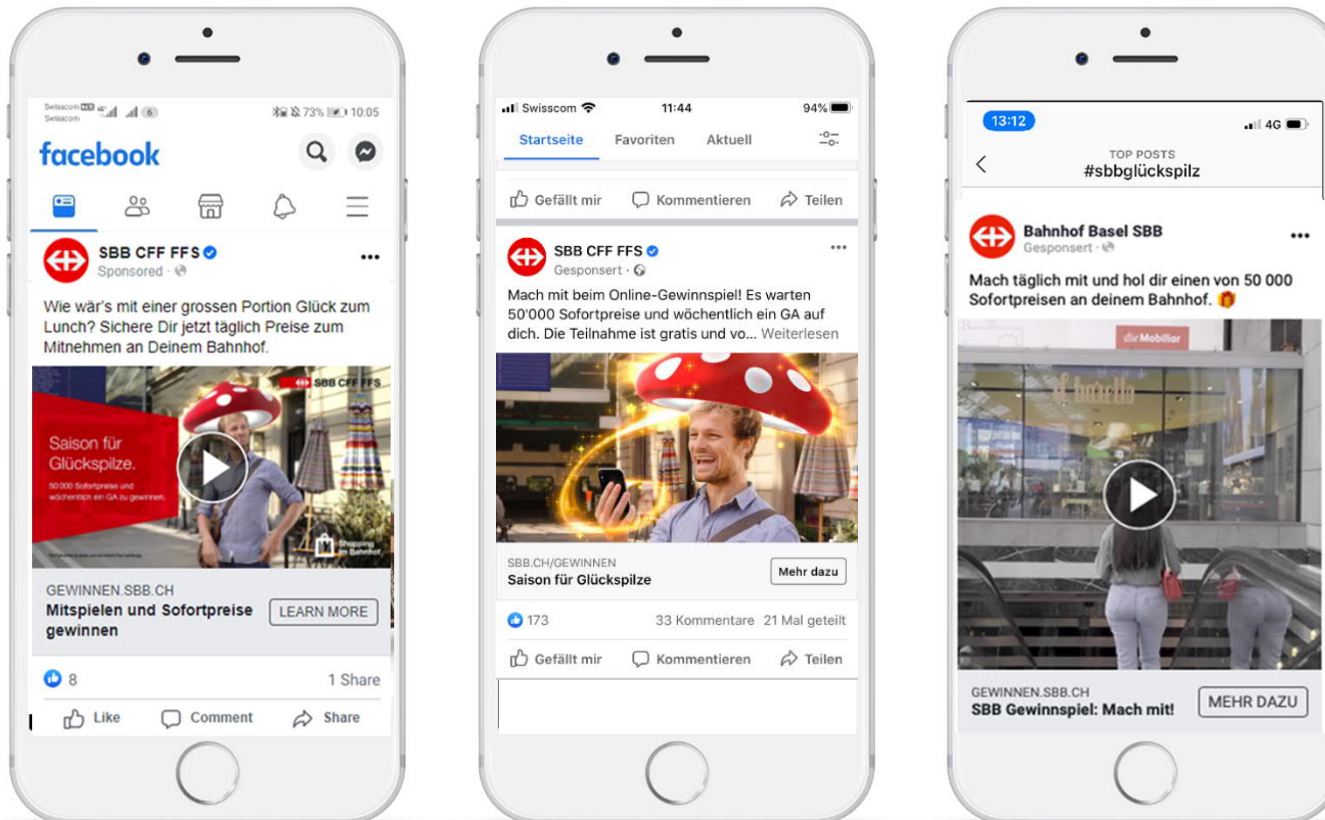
Swisscom Swisscom 73% 10:05

facebook

SBB CFF FFS
Sponsored ·

Wie wär's mit einer grossen Portion Glück zum Lunch? Sichere Dir jetzt täglich Preise zum Mitnehmen an Deinem Bahnhof.

SBB CFF FFS

Saison für Glückspilze.

50 000 Sofortpreise und wöchentlich ein GA zu gewinnen.

Shopping im Bahnhof

GEWINNEN.SBB.CH
Mitspielen und Sofortpreise gewinnen
LEARN MORE

8
1 Share

Like
Comment
Share

Swisscom 11:44 94%

Startseite
Favoriten
Aktuell

Gefällt mir
Kommentieren
Teilen

SBB CFF FFS
Gesponsert ·

Mach mit beim Online-Gewinnspiel! Es warten 50'000 Sofortpreise und wöchentlich ein GA auf dich. Die Teilnahme ist gratis und vo... Weiterlesen

SBB.CH/GEWINNEN
Saison für Glückspilze
Mehr dazu

173
33 Kommentare 21 Mal geteilt

Gefällt mir
Kommentieren
Teilen

13:12 4G

TOP POSTS
#sbbglückspilz

Bahnhof Basel SBB
Gesponsert ·

Mach täglich mit und hol dir einen von 50 000 Sofortpreisen an deinem Bahnhof.

die Mobiliar

GEWINNEN.SBB.CH
SBB Gewinnspiel: Mach mit!
MEHR DAZU